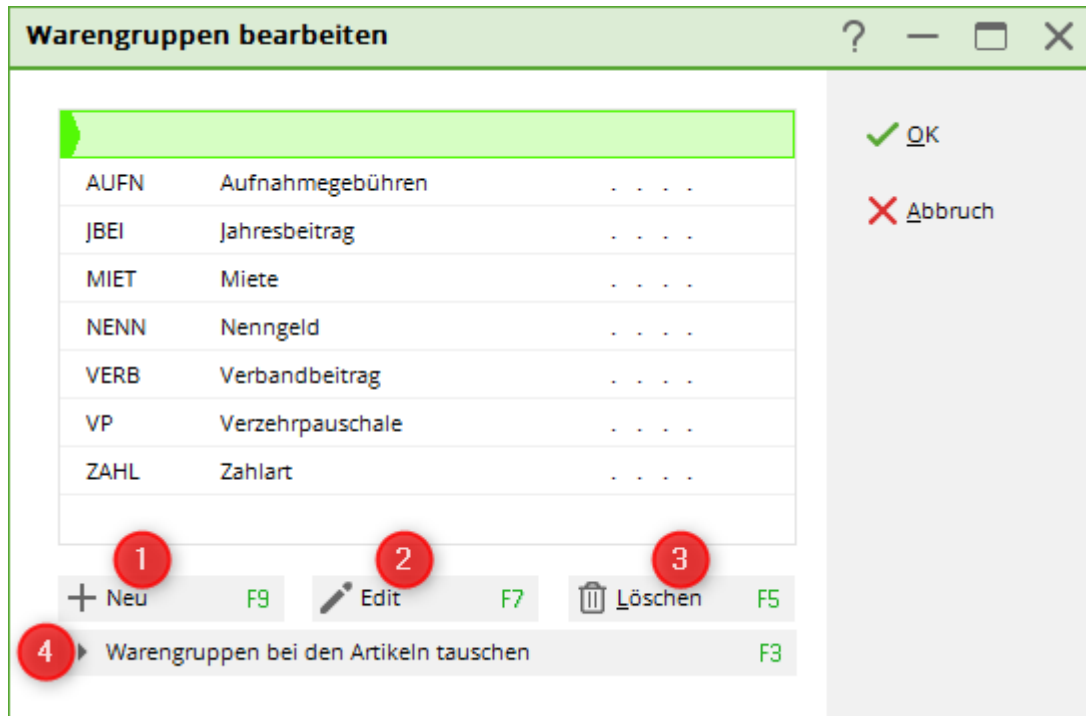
Warengruppen bearbeiten ? — ☐ ✕

| | | |
|---|---|---|
| AUFN | Aufnahmegebühren | . . . . |
| JBEI | Jahresbeitrag | . . . . |
| MIET | Miete | . . . . |
| NENN | Nenngeld | . . . . |
| VERB | Verbandbeitrag | . . . . |
| VP | Verzehrpauschale | . . . . |
| ZAHL | Zahlart | . . . . |

OK

Abbruch

1

2

3

Neu F9

Edit F7

Löschen F5

4

Warengruppen bei den Artikeln tauschen F3